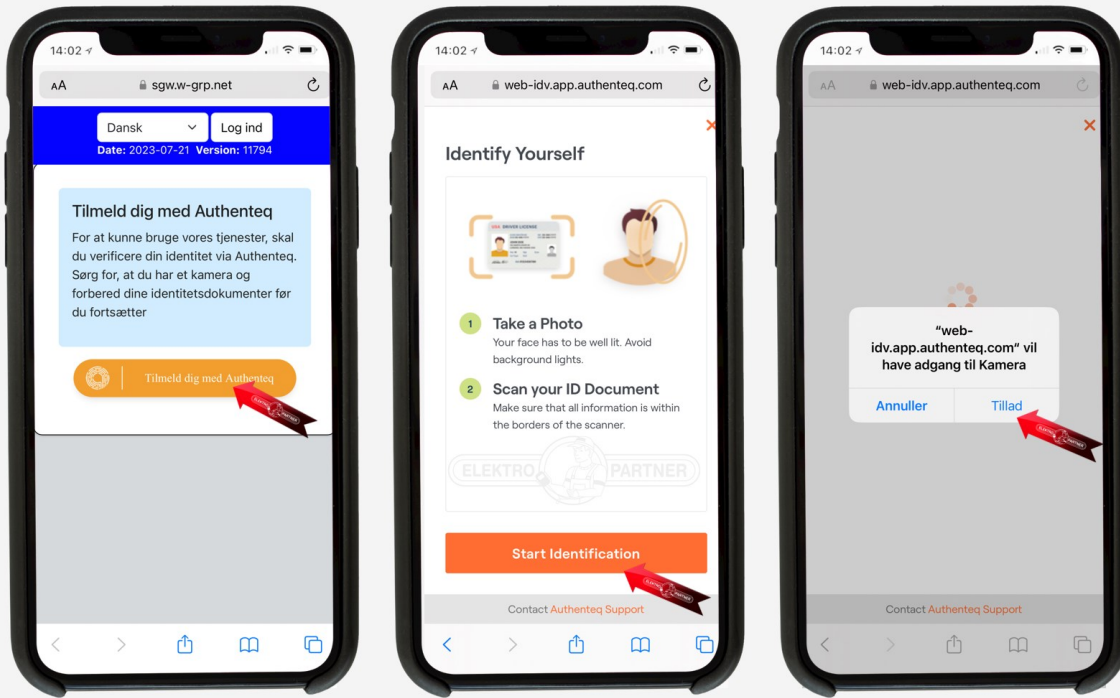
14:02

AA sgw.w-grp.net

Dansk

Log ind

Date: 2023-07-21 Version: 11794

Tilmeld dig med Authenteq

For at kunne bruge vores tjenester, skal du verificere din identitet via Authenteq. Sørg for, at du har et kamera og forbered dine identitetsdokumenter før du fortsætter

Tilmeld dig med Authenteq

ELEKTRO PARTNER

14:02

AA web-idv.app.authenteq.com

Identify Yourself

DRIVER LICENSE

1 Take a Photo
Your face has to be well lit. Avoid background lights.

2 Scan your ID Document
Make sure that all information is within the borders of the scanner.

ELEKTRO PARTNER

Start Identification

ELEKTRO PARTNER

Contact Authenteq Support

14:02

AA web-idv.app.authenteq.com

"web-idv.app.authenteq.com" vil have adgang til Kamera

Annuller

Tillad

ELEKTRO PARTNER

Contact Authenteq Support